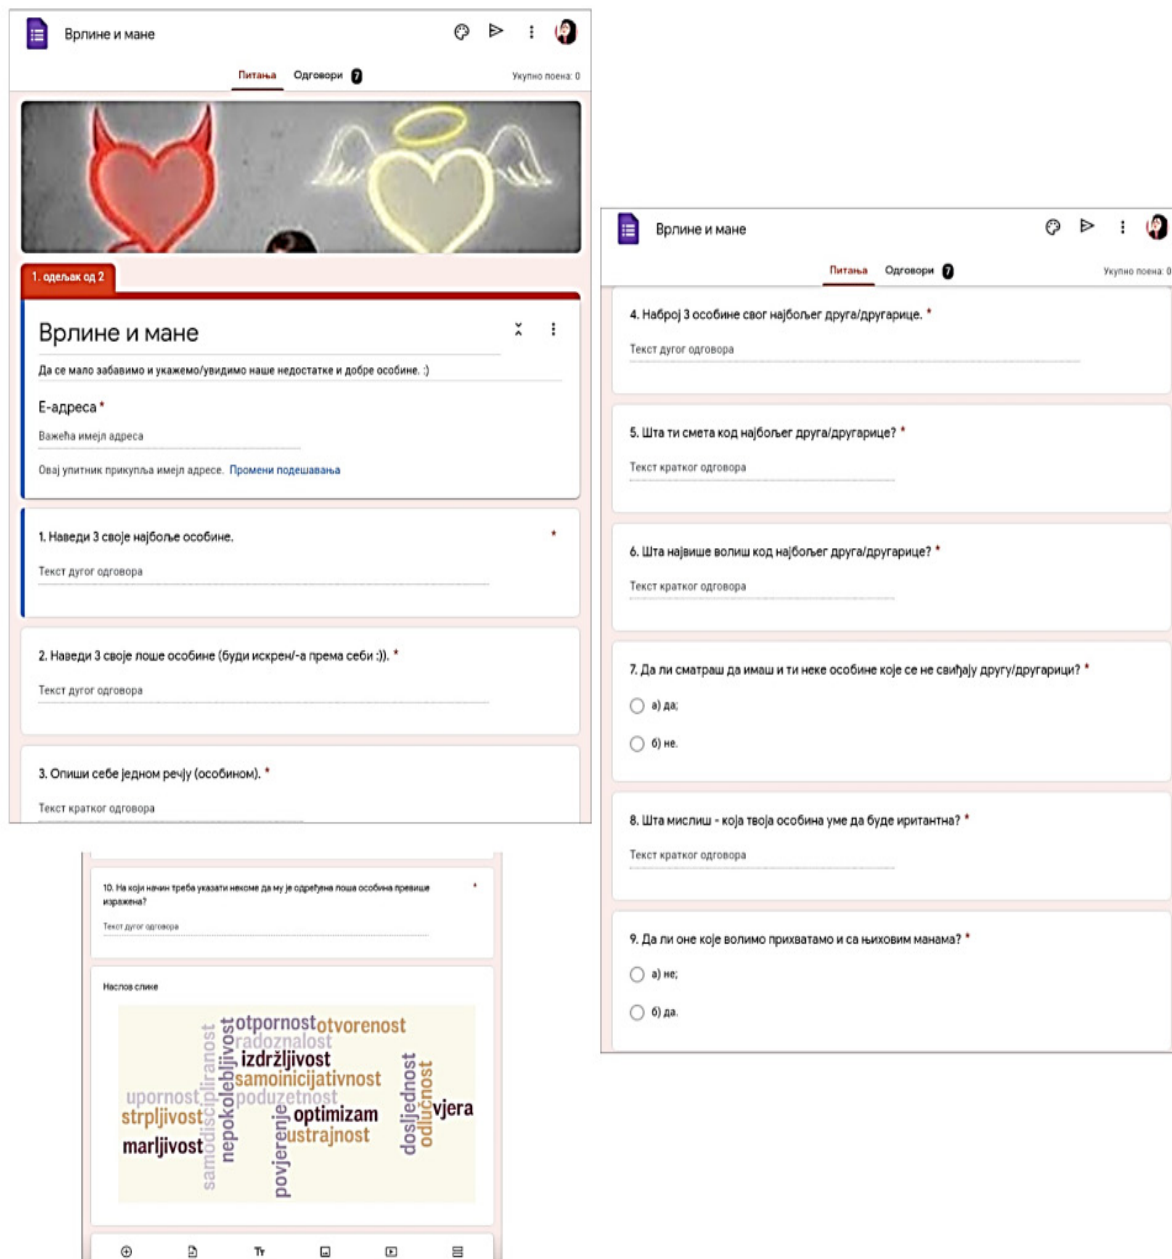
Врлине и мане

Питања Одговори 7

Укупно поена: 0

1. одељак од 2

Врлине и мане

Да се мало забавимо и укажемо/увидимо наше недостатке и добре особине. :)

Е-адреса *

Важећа имејл адреса

Овај упитник прикупља имејл адресе. Промени подешавања

1. Наведи 3 своје најбоље особине. *

Текст дугог одговора

2. Наведи 3 своје лоше особине (буди искрен/-а према себи :)). *

Текст дугог одговора

3. Опиши себе једном речју (особином). *

Текст кратког одговора

Врлине и мане

Питања Одговори 7

Укупно поена: 0

4. Наброј 3 особине свог најбољег друга/другарице. *

Текст дугог одговора

5. Шта ти смета код најбољег друга/другарице? *

Текст кратког одговора

6. Шта највише волиш код најбољег друга/другарице? *

Текст кратког одговора

7. Да ли сматраш да имаш и ти неке особине које се не свиђају другу/другарици? *

а) да;

б) не.

8. Шта мислиш - која твоја особина уме да буде иритантна? *

Текст кратког одговора

9. Да ли оне које волимо прихватамо и са њиховим манама? *

а) не;

б) да.

10. На који начин треба указати некоме да му је одређена лоша особина превише изражена? *

Текст дугог одговора

Наслов слике

otpornost otvorenost radoznalost izdržljivost samoinicijativnost poduzetnost upornost strpljivost optimizam ustrajnost marljivost vjera samodisципliranost nepokolebljivost povjerenje dosljednost odlučnost